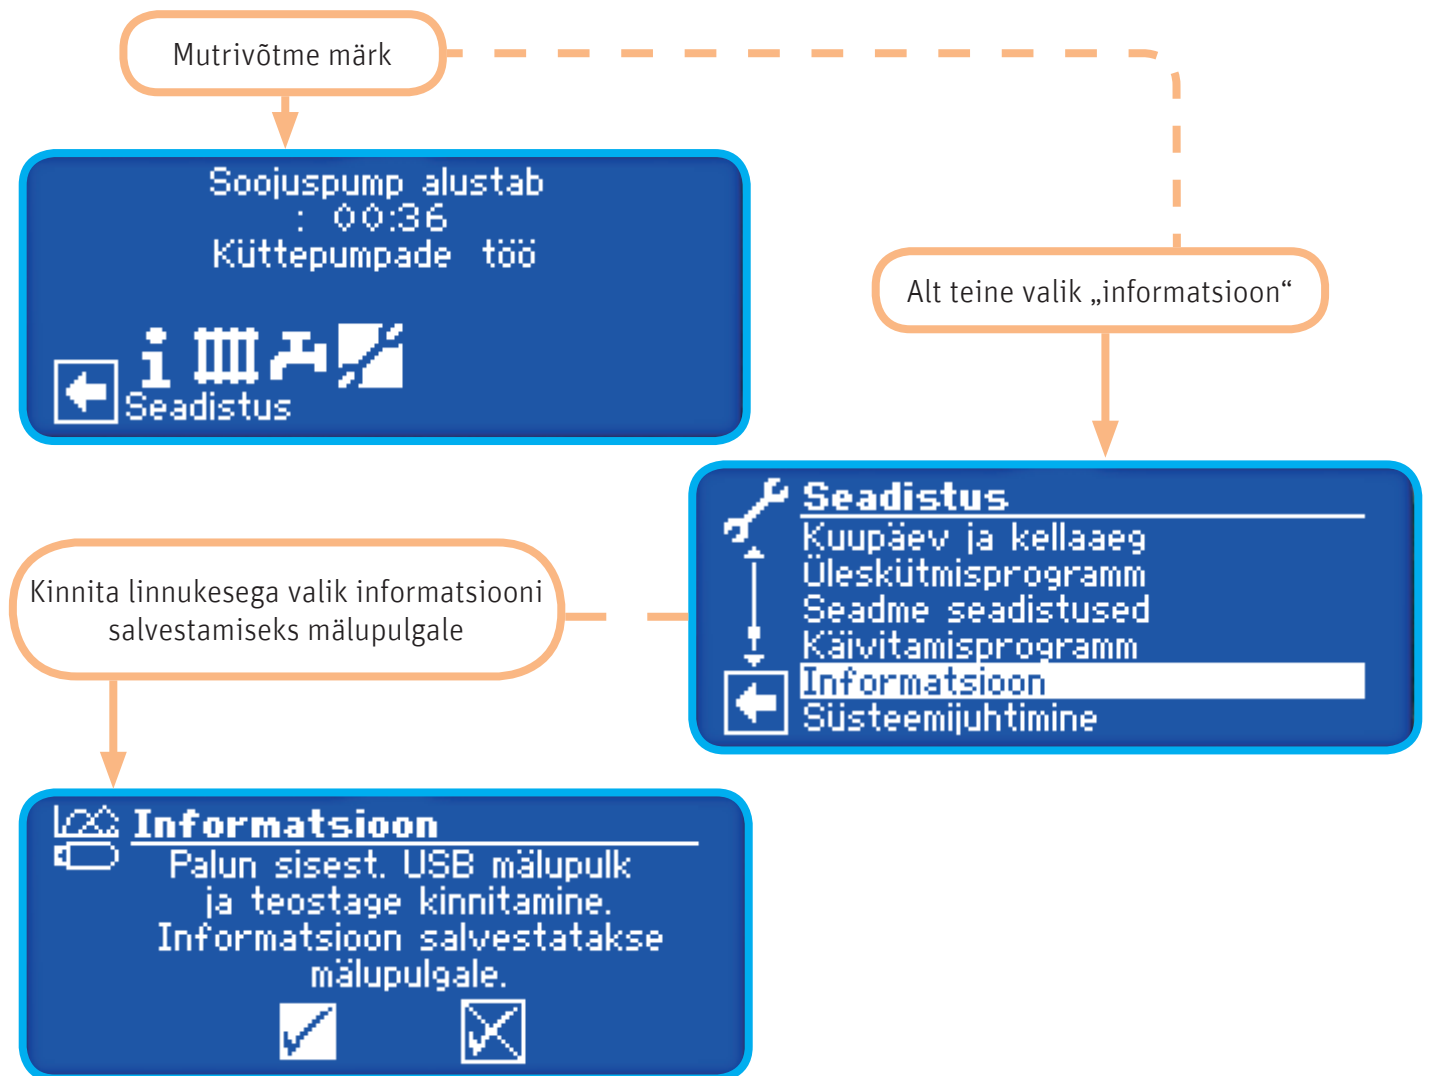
Mutrivõtme märk

Soojuspump alustab
: 00:36
Küttepumpade töö

Seadistus

Alt teine valik „informatsioon“

Seadistus
Kuupäev ja kellaaeg
Üleskütmisprogramm
Seadme seadistused
Käivitamisprogramm
Informatsioon
Süsteemijuhtimine

Kinnita linnukesega valik informatsiooni salvestamiseks mälupulgale

Informatsioon
Palun sisest. USB mälupulk
ja teostage kinnitamine.
Informatsioon salvestatakse
mälupulgale.